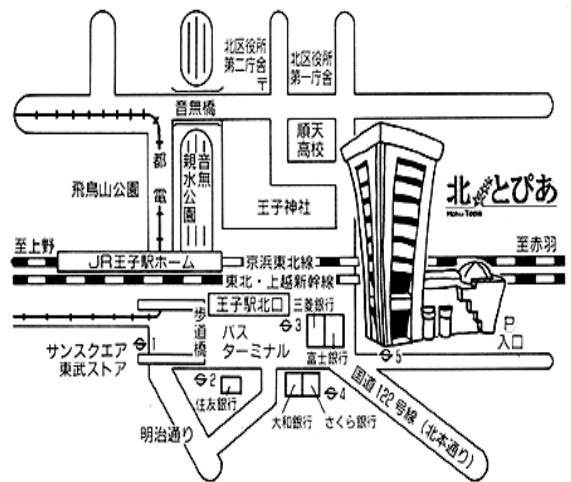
北区役所第二庁舎

北区役所第一庁舎

音無橋

順天高校

都電

音無親水公園

北とぴあ

Hoku Topia

飛鳥山公園

王子神社

至上野

JR王子駅ホーム

京浜東北線

至赤羽

東北・上越新幹線

王子駅北口

三菱銀行

歩道橋

バスターミナル

3

P
入口

1

富士銀行

5

サンスクエア
東武ストア

2

4

住友銀行

国道122号線（北本通り）

大和銀行

さくら銀行

明治通り